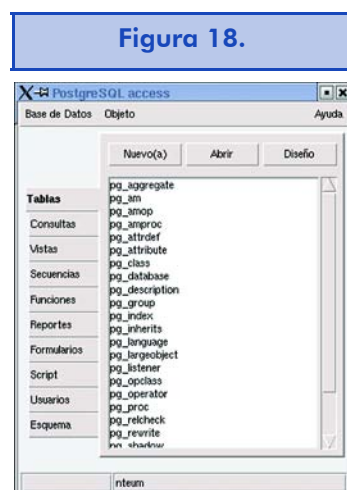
Figura 18.

PostgreSQL access

Base de Datos Objeto Ayuda

Nuevo(a) Abrir Diseño

Tablas
Consultas
Vistas
Secuencias
Funciones
Reportes
Formularios
Script
Usuarios
Esquema

pg_aggregate
pg_am
pg_amop
pg_amproc
pg_attrdef
pg_attribute
pg_class
pg_database
pg_description
pg_group
pg_index
pg_inherits
pg_language
pg_largeobject
pg_listener
pg_opclass
pg_operator
pg_proc
pg_relcheck
pg_rewrite
pg_shadow

nteum